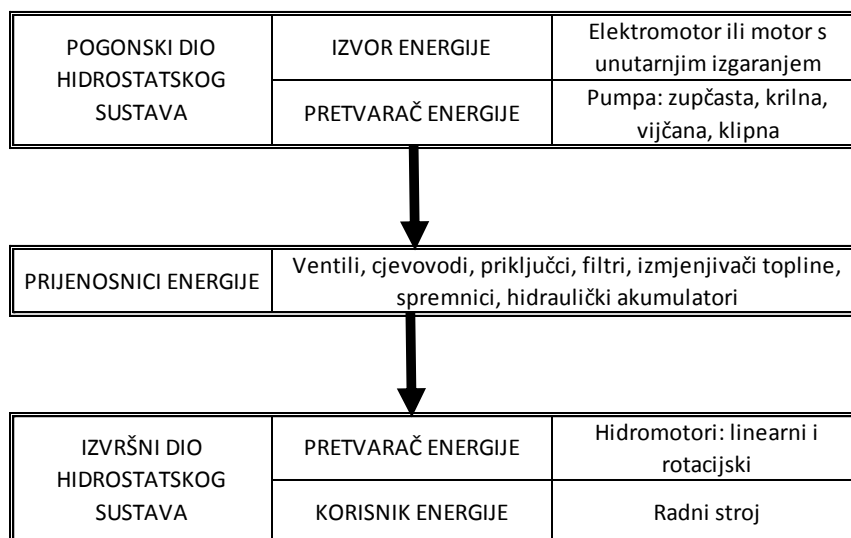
| POGONSKI DIO HIDROSTATSKOG SUSTAVA | IZVOR ENERGIJE | Elektromotor ili motor s unutarnjim izgaranjem |
|---|---|---|
| | PRETVARAČ ENERGIJE | Pumpa: zupčasta, krilna, vijčana, klipna |

| PRIJENOSNICI ENERGIJE | Ventili, cjevovodi, priključci, filtri, izmjenjivači topline, spremnici, hidraulički akumulatori |
|---|---|

| IZVRŠNI DIO HIDROSTATSKOG SUSTAVA | PRETVARAČ ENERGIJE | Hidromotori: linearni i rotacijski |
|---|---|---|
| | KORISNIK ENERGIJE | Radni stroj |